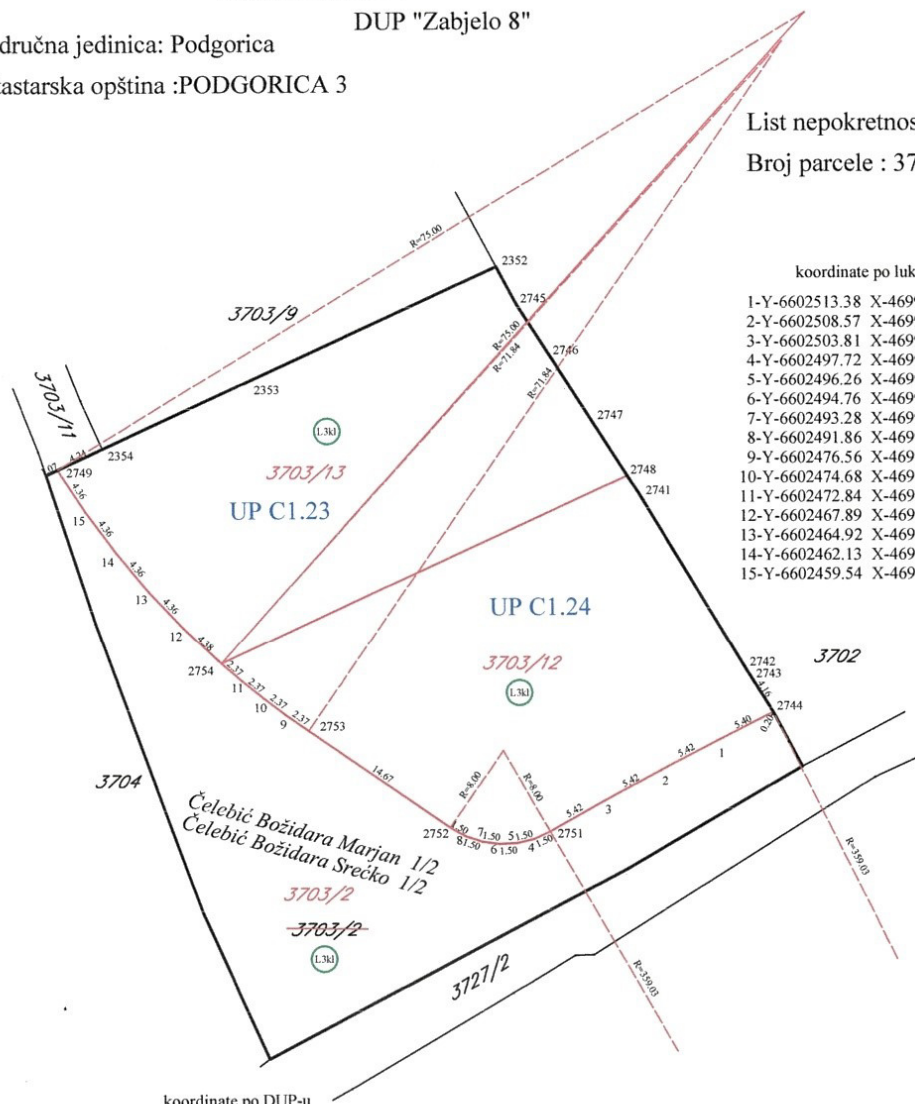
DUP "Zabjelo 8"
dručna jedinica: Podgorica
tastarska opština :PODGORICA 3

List nepokretnos
Broj parcele : 37

koordinate po luk
1-Y-6602513.38 X-469
2-Y-6602508.57 X-469
3-Y-6602503.81 X-469
4-Y-6602497.72 X-469
5-Y-6602496.26 X-469
6-Y-6602494.76 X-469
7-Y-6602493.28 X-469
8-Y-6602491.86 X-469
9-Y-6602476.56 X-469
10-Y-6602474.68 X-469
11-Y-6602472.84 X-469
12-Y-6602467.89 X-469
13-Y-6602464.92 X-469
14-Y-6602462.13 X-469
15-Y-6602459.54 X-469

3703/9
3703/11
R=75.00
2352
2745
R=75.00
R=71.84
2746
R=71.84
2747
2353
L3kl
2354
4.24
07
2749
4.36
3703/13
UP C1.23
2748
2741
15
4.36
14
4.36
13
4.36
12
4.38
UP C1.24
2754
2.37
11
2.37
10
2.37
9
2.37
2753
3703/12
L3kl
2742
2743
4.16
2744
3702
0.20
5.40
1
5.42
2
5.42
3
5.42
14.67
R=8.00
R=8.00
3704
2752
1.50
8
1.50
7
1.50
6
1.50
5
1.50
4
1.50
2751
R=350.03
Čelebić Božidara Marjan 1/2
Čelebić Božidara Srećko 1/2
3703/2
3703/2
L3kl
3727/2
R=350.03
koordinate po DUP-u